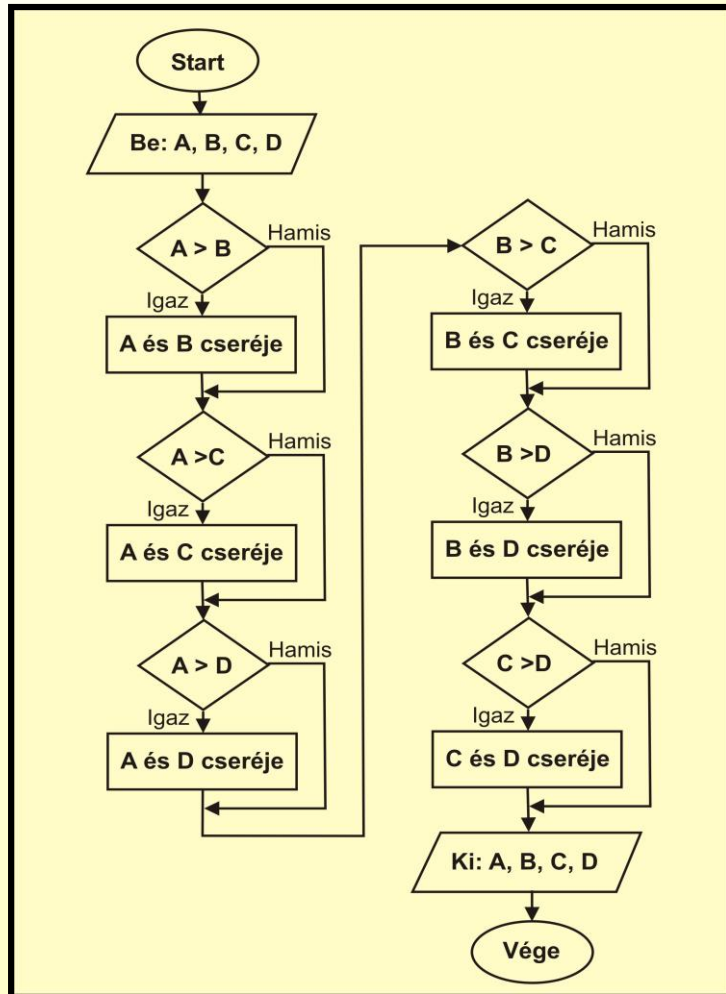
Start

Be: A, B, C, D

A > B

Hamis

Igaz

A és B cseréje

A >C

Hamis

Igaz

A és C cseréje

A > D

Hamis

Igaz

A és D cseréje

B > C

Hamis

Igaz

B és C cseréje

B >D

Hamis

Igaz

B és D cseréje

C >D

Hamis

Igaz

C és D cseréje

Ki: A, B, C, D

Vége